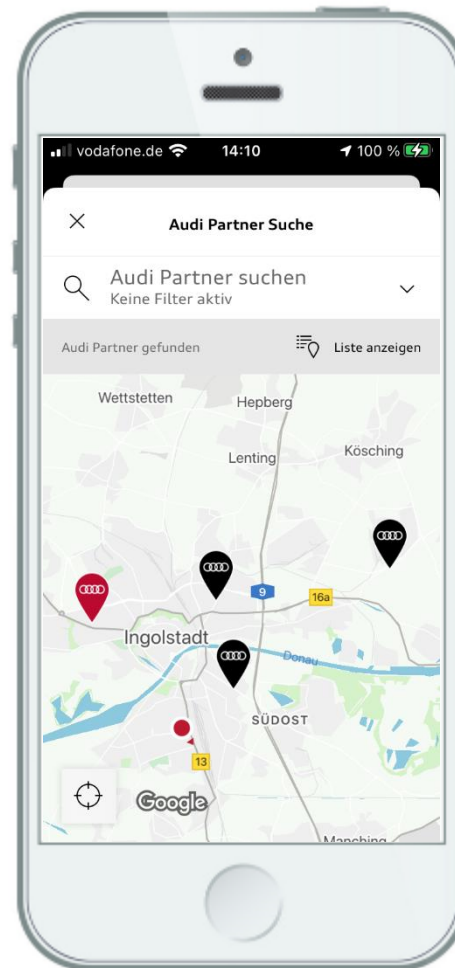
vodafone.de 14:10 100 %

Audi Partner Suche

Audi Partner suchen
Keine Filter aktiv

Audi Partner gefunden

Liste anzeigen

Wettstetten
Hepberg
Lenting
Kösching
9
16a
Ingolstadt
Donau
SÜDOST
13
Google
Manching